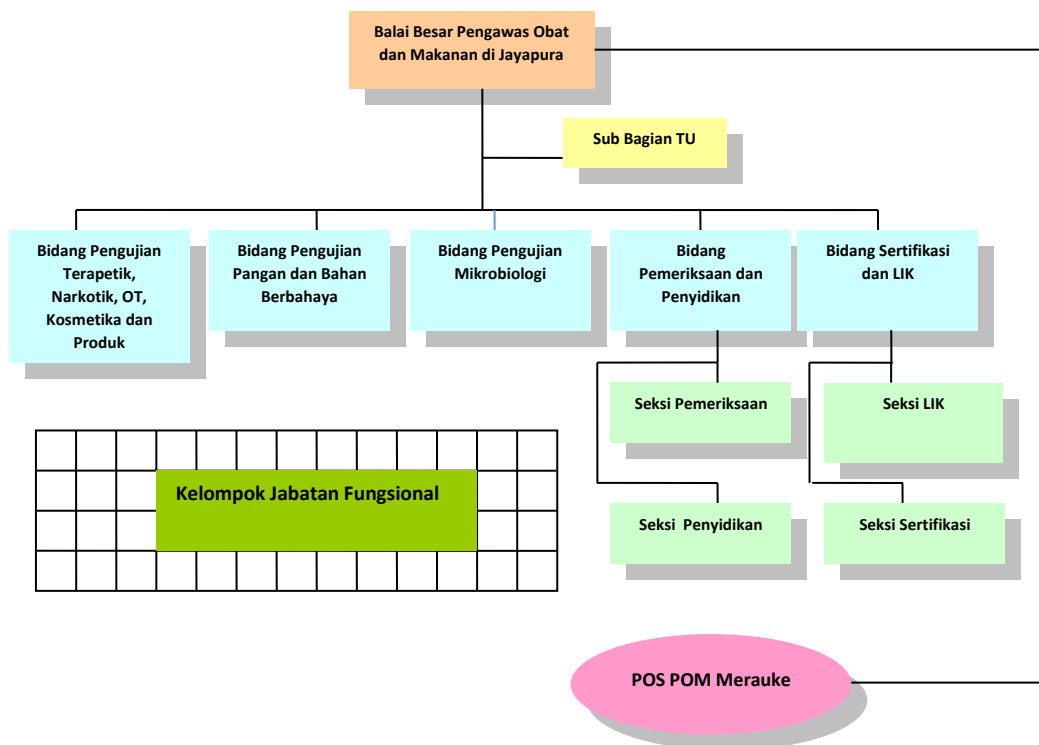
Balai Besar Pengawas Obat dan Makanan di Jayapura

Sub Bagian TU

Bidang Pengujian Terapetik, Narkotik, OT, Kosmetika dan Produk

Bidang Pengujian Pangan dan Bahan Berbahaya

Bidang Pengujian Mikrobiologi

Bidang Pemeriksaan dan Penyidikan

Bidang Sertifikasi dan LIK

Seksi Pemeriksaan

Seksi LIK

Kelompok Jabatan Fungsional

Seksi Penyidikan

Seksi Sertifikasi

POS POM Merauke